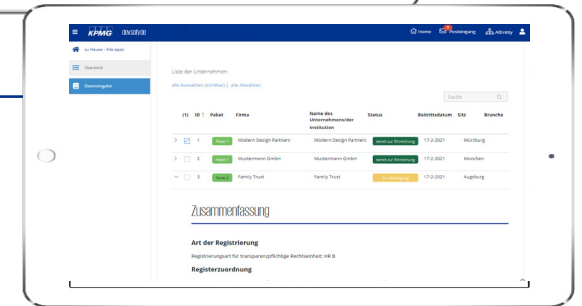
KPMG devolyde

Home Posteingang Abmelden

Zu Hause - Alle Apps

Übersicht

Datenvorgabe

Liste der Unternehmen

Alle Auswählen (sichtbar) | Alle Abwählen

Suche

| (1) | ID | Paket | Firma | Name des Unternehmens/der Institution | Status | Beitrittsdatum | Sitz | Branche |
|---|---|---|---|---|---|---|---|---|
| ☑ | 1 | Paket 1 | Modern Design Partners | Modern Design Partners | bereit zur Einreichung | 17-2-2021 | Würzburg | |
| ☐ | 2 | Paket 1 | Mustermann GmbH | Mustermann GmbH | bereit zur Einreichung | 17-2-2021 | München | |
| ☐ | 3 | Paket 2 | Family Trust | Family Trust | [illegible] | 17-2-2021 | Augsburg | |

Zusammenfassung

Art der Registrierung

Registrierungsart für transparenzpflichtige Rechtseinheit: HR B

Registerzuordnung